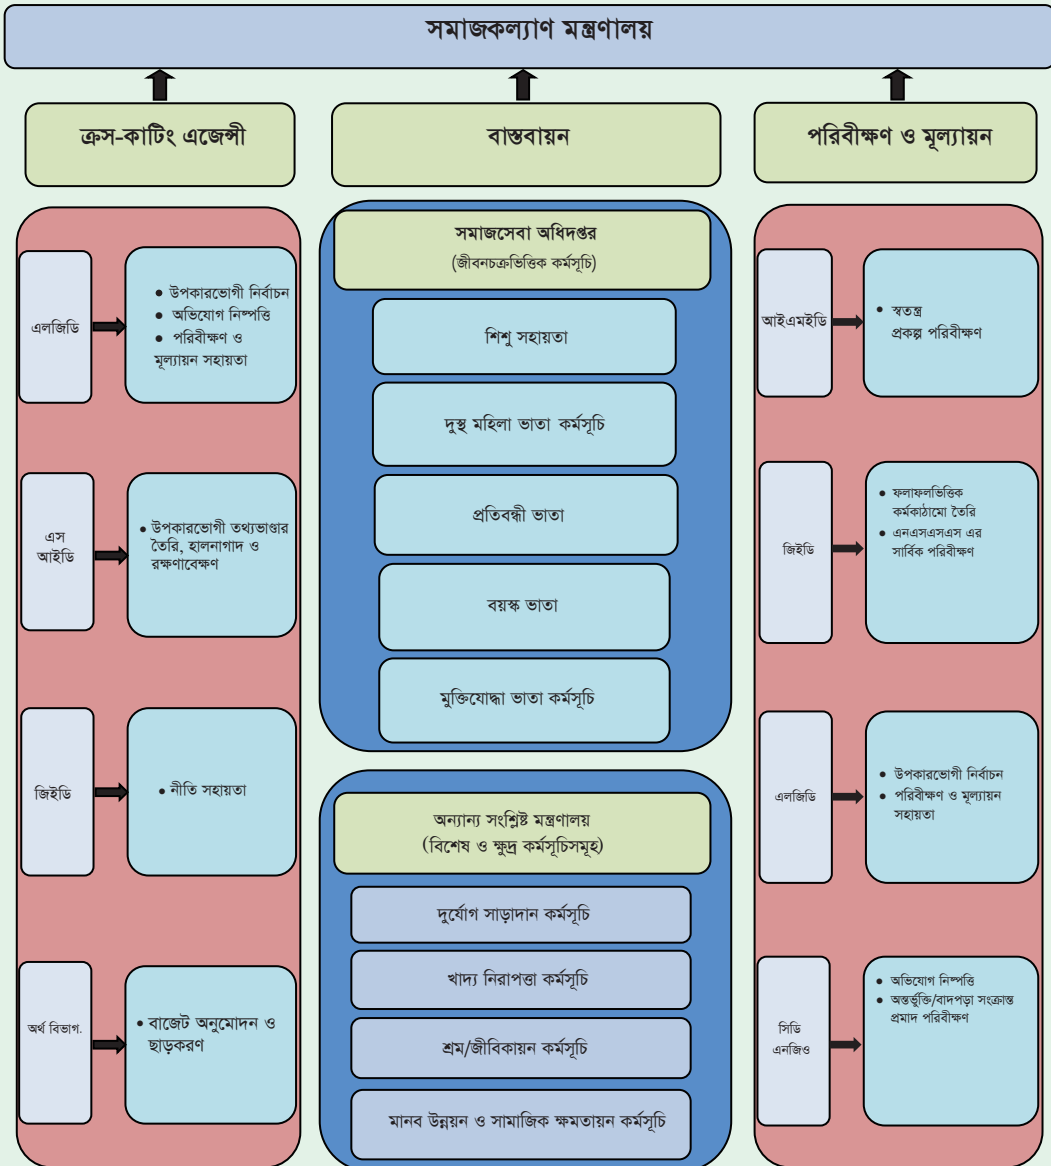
সমাজকল্যাণ মন্ত্রণালয়

ক্রস-কাটিং এজেন্সী

বাস্তবায়ন

পরিবীক্ষণ ও মূল্যায়ন

এলজিডি

● উপকারভোগী নির্বাচন
● অভিযোগ নিষ্পত্তি
● পরিবীক্ষণ ও মূল্যায়ন সহায়তা

এস আইডি

● উপকারভোগী তথ্যভাণ্ডার তৈরি, হালনাগাদ ও রক্ষণাবেক্ষণ

জিইডি

● নীতি সহায়তা

অর্থ বিভাগ.

● বাজেট অনুমোদন ও ছাড়করণ

সমাজসেবা অধিদপ্তর
(জীবনচক্রভিত্তিক কর্মসূচি)

শিশু সহায়তা

দুস্থ মহিলা ভাতা কর্মসূচি

প্রতিবন্ধী ভাতা

বয়স্ক ভাতা

মুক্তিযোদ্ধা ভাতা কর্মসূচি

অন্যান্য সংশ্লিষ্ট মন্ত্রণালয়
(বিশেষ ও ক্ষুদ্র কর্মসূচিসমূহ)

দুর্যোগ সাড়াদান কর্মসূচি

খাদ্য নিরাপত্তা কর্মসূচি

শ্রম/জীবিকায়ন কর্মসূচি

মানব উন্নয়ন ও সামাজিক ক্ষমতায়ন কর্মসূচি

আইএমইডি

● স্বতন্ত্র প্রকল্প পরিবীক্ষণ

জিইডি

● ফলাফলভিত্তিক কর্মকাঠামো তৈরি
● এনএসএসএস এর সার্বিক পরিবীক্ষণ

এলজিডি

● উপকারভোগী নির্বাচন
● পরিবীক্ষণ ও মূল্যায়ন সহায়তা

সিডি এনজিও

● অভিযোগ নিষ্পত্তি
● অন্তর্ভুক্তি/বাদপড়া সংক্রান্ত প্রমাদ পরিবীক্ষণ